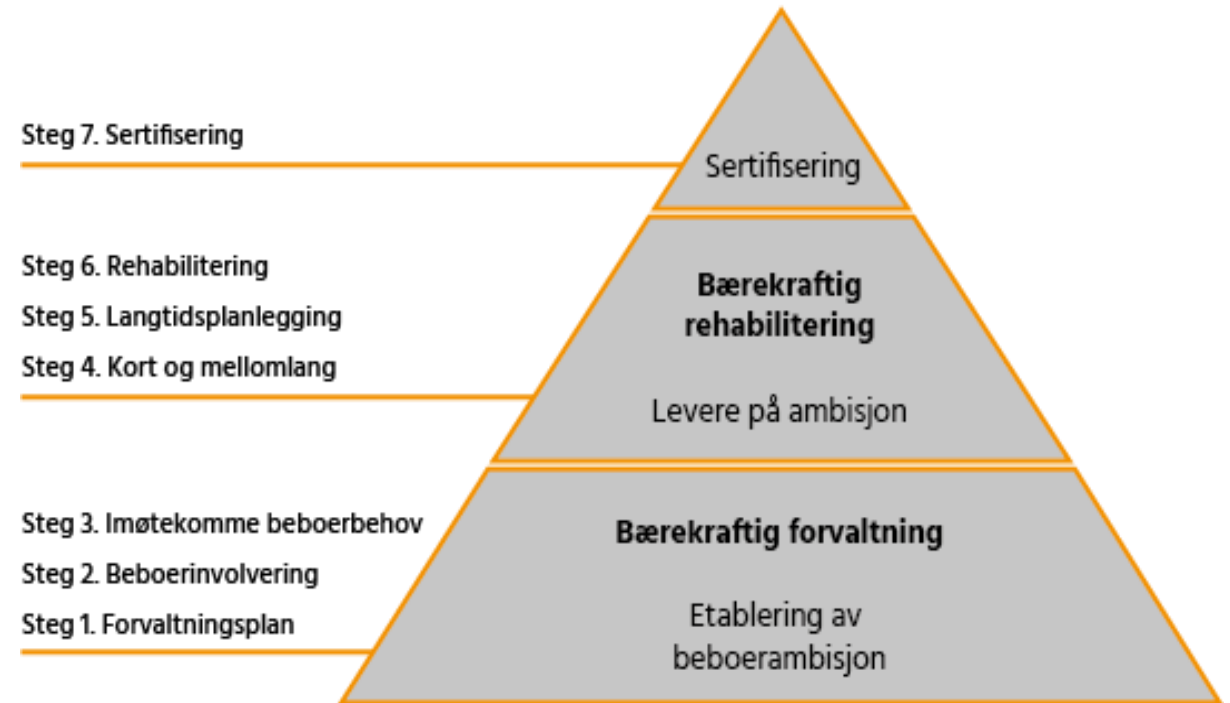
Steg 7. Sertifisering

Sertifisering

Steg 6. Rehabilitering

Steg 5. Langtidsplanlegging

Steg 4. Kort og mellomlang

Bærekraftig rehabilitering

Levere på ambisjon

Steg 3. Imøtekomme beboerbehov

Steg 2. Beboerinvolvering

Steg 1. Forvaltningsplan

Bærekraftig forvaltning

Etablering av beboerambisjon